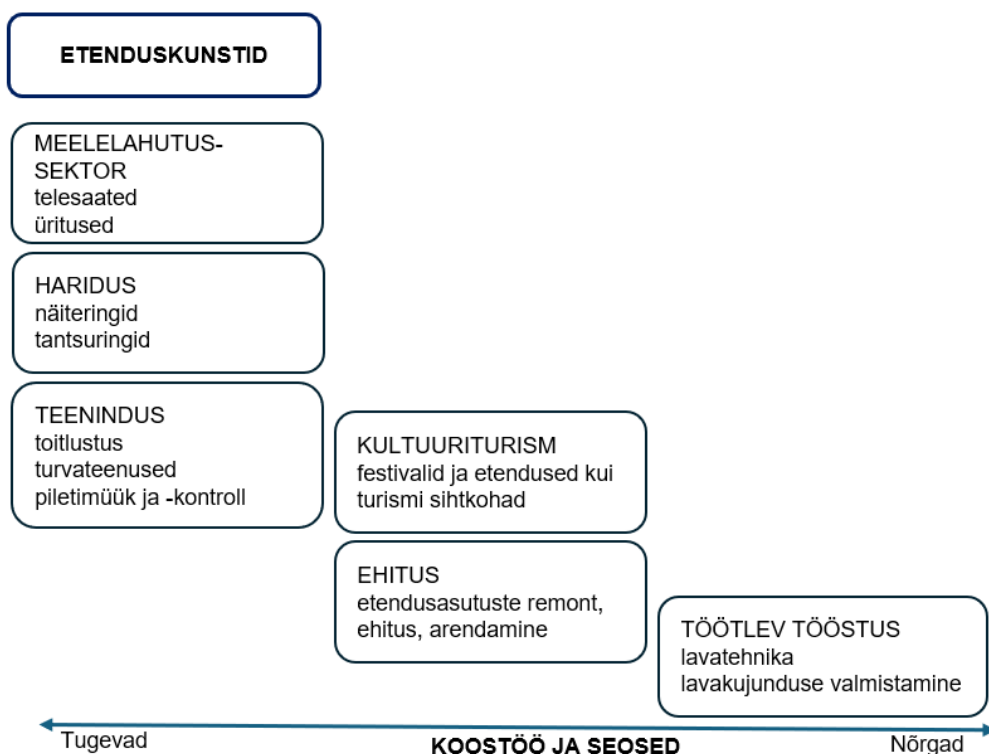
ETENDUSKUNSTID

MEELELAHUTUSSEKTOR
telesaated
üritused

HARIDUS
näiteringid
tantsuringid

TEENINDUS
toitlustus
turvateenused
piletimüük ja -kontroll

KULTUURITURISM
festivalid ja etendused kui turismi sihtkohad

EHITUS
etendusasutuste remont, ehitus, arendamine

TÖÖTLEV TÖÖSTUS
lavatehnika
lavakujunduse valmistamine

Tugevad
KOOSTÖÖ JA SEOSED
Nõrgad